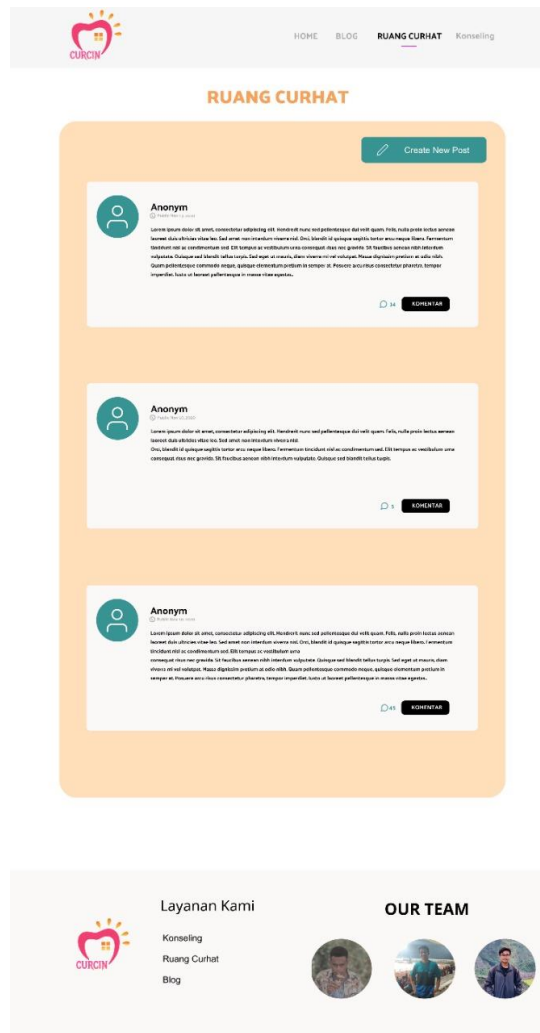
CURCIN

HOME BLOG RUANG CURHAT Konseling

RUANG CURHAT

Create New Post

Anonym
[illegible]

Lorem ipsum dolor sit amet, consectetur adipiscing elit. Hendrerit nunc sed pellentesque dui velit quam. Felis, nulla proin lectus aenean laoreet duis ultricies vitae leo. Sed amet non interdum viverra nisl. Orci, blandit id quisque sagittis tortor arcu neque libero. Fermentum tincidunt nisl ac condimentum sed. Elit tempus ac vestibulum urna consequat risus nec gravida. Sit faucibus aenean nibh interdum vulputate. Quisque sed blandit tellus turpis. Sed eget at mauris, diam viverra mi vel volutpat. Massa dignissim pretium at odio nibh. Quam pellentesque commodo neque, quisque elementum pretium in semper at. Posuere arcu risus consectetur pharetra, tempor imperdiet. Iusto ut laoreet pellentesque in massa vitae egestas.

34 KOMENTAR

Anonym
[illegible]

Lorem ipsum dolor sit amet, consectetur adipiscing elit. Hendrerit nunc sed pellentesque dui velit quam. Felis, nulla proin lectus aenean laoreet duis ultricies vitae leo. Sed amet non interdum viverra nisl.
Orci, blandit id quisque sagittis tortor arcu neque libero. Fermentum tincidunt nisl ac condimentum sed. Elit tempus ac vestibulum urna consequat risus nec gravida. Sit faucibus aenean nibh interdum vulputate. Quisque sed blandit tellus turpis.

1 KOMENTAR

Anonym
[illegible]

Lorem ipsum dolor sit amet, consectetur adipiscing elit. Hendrerit nunc sed pellentesque dui velit quam. Felis, nulla proin lectus aenean laoreet duis ultricies vitae leo. Sed amet non interdum viverra nisl. Orci, blandit id quisque sagittis tortor arcu neque libero. Fermentum tincidunt nisl ac condimentum sed. Elit tempus ac vestibulum urna
consequat risus nec gravida. Sit faucibus aenean nibh interdum vulputate. Quisque sed blandit tellus turpis. Sed eget at mauris, diam viverra mi vel volutpat. Massa dignissim pretium at odio nibh. Quam pellentesque commodo neque, quisque elementum pretium in semper at. Posuere arcu risus consectetur pharetra, tempor imperdiet. Iusto ut laoreet pellentesque in massa vitae egestas.

45 KOMENTAR

CURCIN

Layanan Kami
Konseling
Ruang Curhat
Blog

OUR TEAM